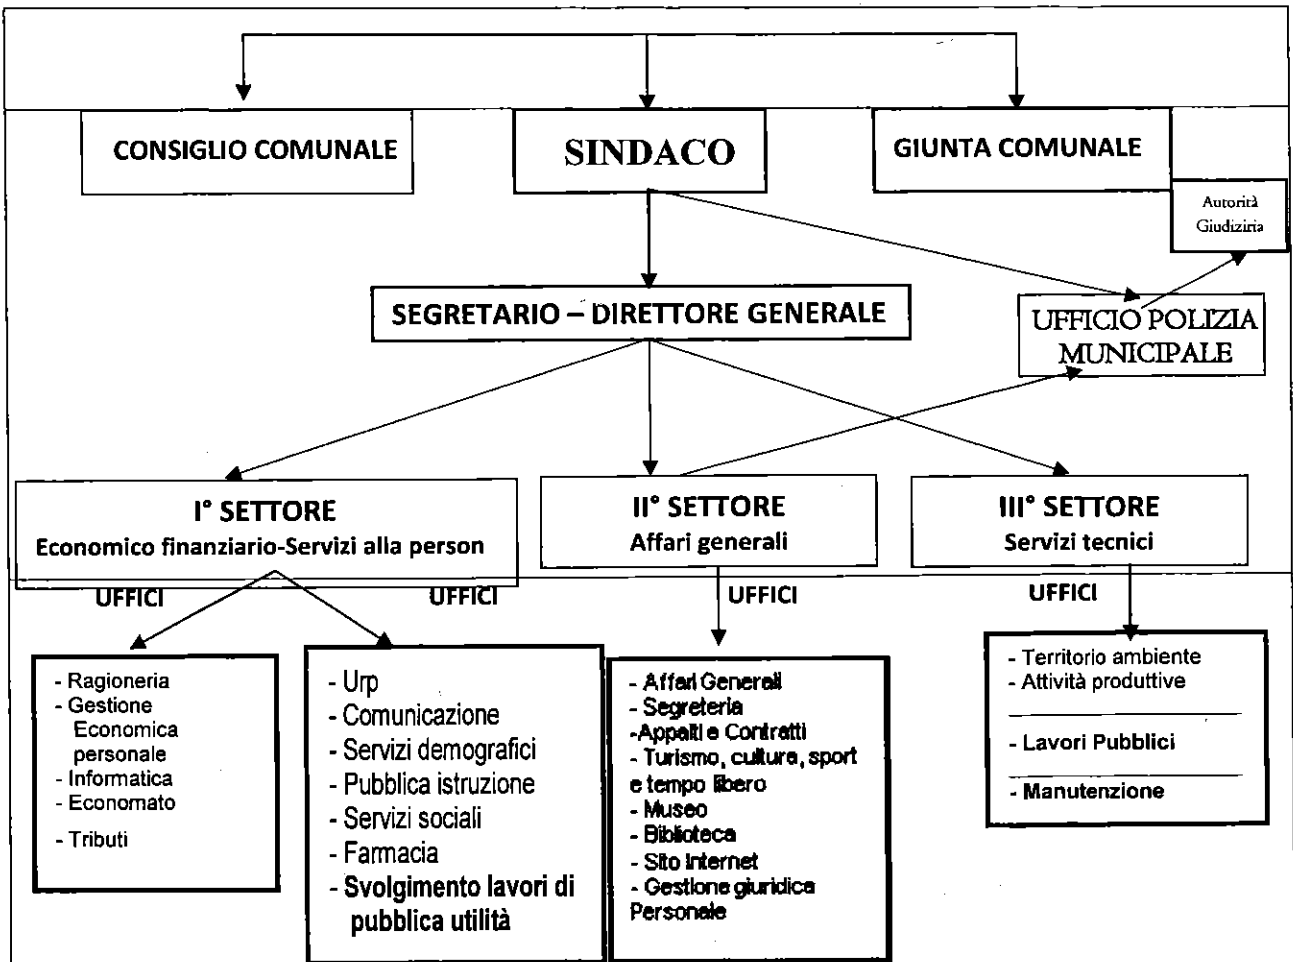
CONSIGLIO COMUNALE

SINDACO

GIUNTA COMUNALE

Autorità Giudiziria

SEGRETARIO – DIRETTORE GENERALE

UFFICIO POLIZIA MUNICIPALE

I° SETTORE
Economico finanziario-Servizi alla person

II° SETTORE
Affari generali

III° SETTORE
Servizi tecnici

UFFICI

UFFICI

UFFICI

UFFICI

- Ragioneria
- Gestione Economica personale
- Informatica
- Economato
- Tributi

- Urp
- Comunicazione
- Servizi demografici
- Pubblica istruzione
- Servizi sociali
- Farmacia
- Svolgimento lavori di pubblica utilità

- Affari Generali
- Segreteria
-Appalti e Contratti
- Turismo, cultura, sport e tempo libero
- Museo
- Biblioteca
- Sito internet
- Gestione giuridica Personale

- Territorio ambiente
- Attività produttive

- Lavori Pubblici

- Manutenzione